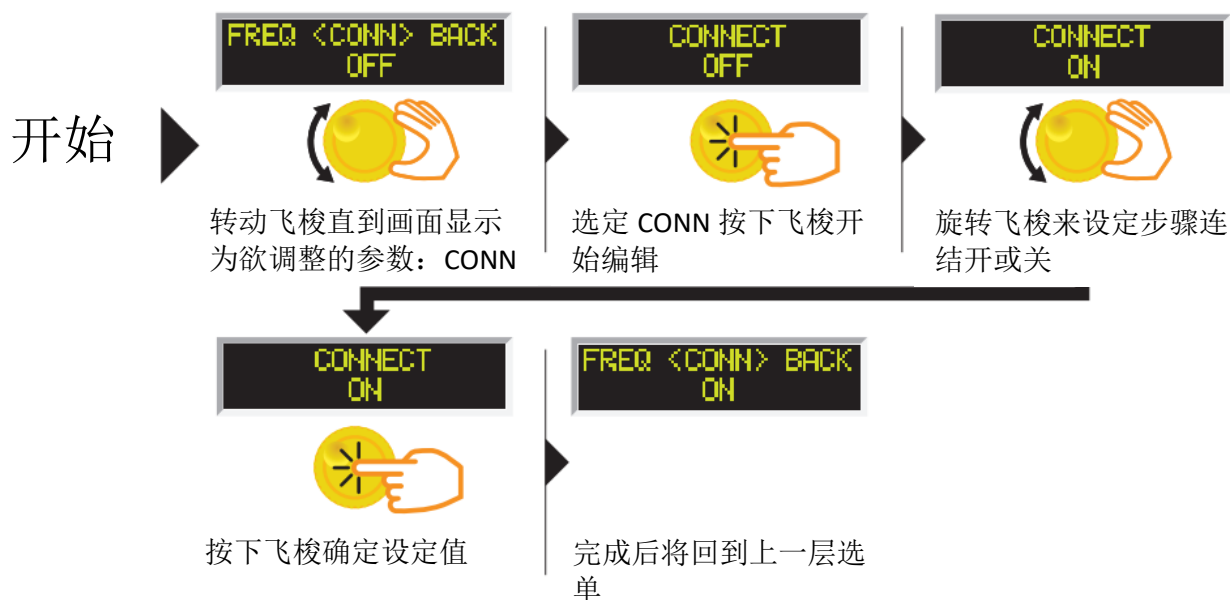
开始

FREQ <CONN> BACK
OFF

转动飞梭直到画面显示为欲调整的参数：CONN

CONNECT
OFF

选定 CONN 按下飞梭开始编辑

CONNECT
ON

旋转飞梭来设定步骤连结开或关

CONNECT
ON

按下飞梭确定设定值

FREQ <CONN> BACK
ON

完成后将回到上一层选单